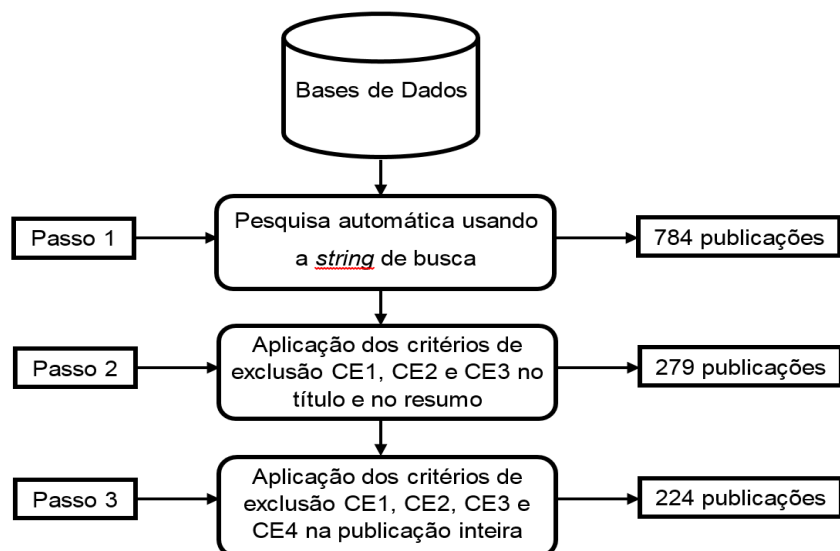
Bases de Dados

Passo 1

Pesquisa automática usando a string de busca

784 publicações

Passo 2

Aplicação dos critérios de exclusão CE1, CE2 e CE3 no título e no resumo

279 publicações

Passo 3

Aplicação dos critérios de exclusão CE1, CE2, CE3 e CE4 na publicação inteira

224 publicações